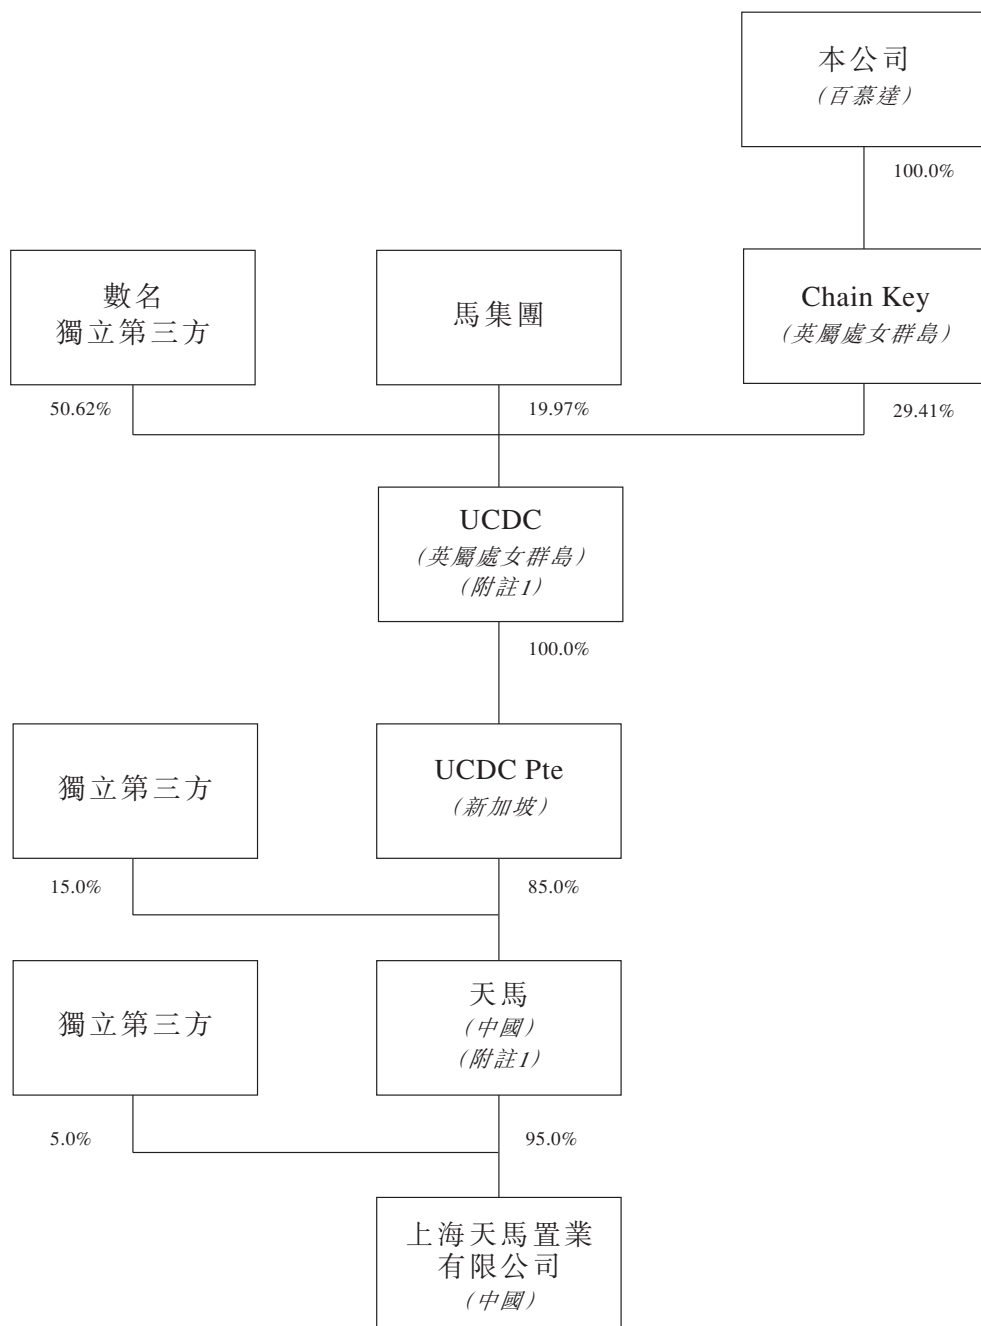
本公司
(百慕達)

100.0%

數名
獨立第三方

馬集團

Chain Key
(英屬處女群島)

50.62%

19.97%

29.41%

UCDC
(英屬處女群島)
(附註1)

100.0%

獨立第三方

UCDC Pte
(新加坡)

15.0%

85.0%

獨立第三方

天馬
(中國)
(附註1)

5.0%

95.0%

上海天馬置業
有限公司
(中國)